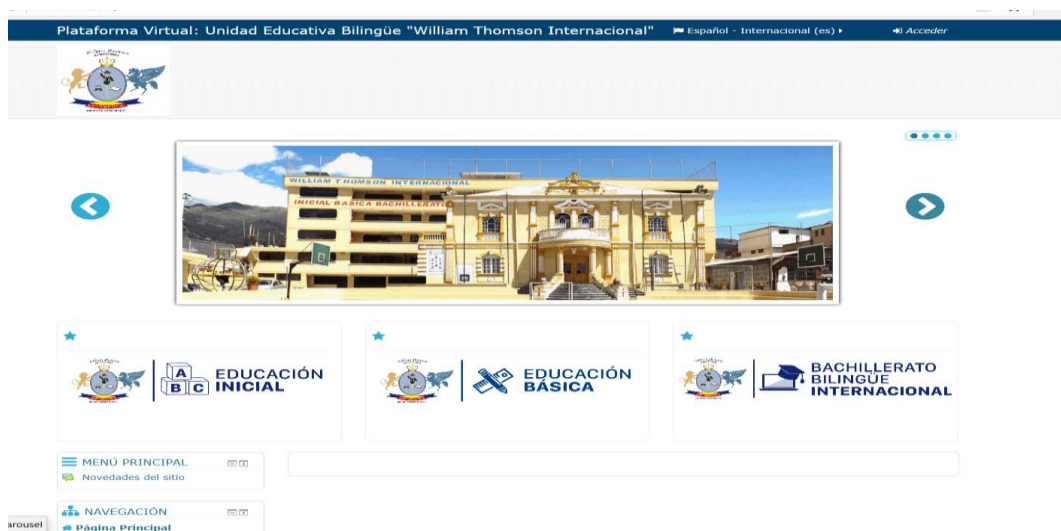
Plataforma Virtual: Unidad Educativa Bilingüe "William Thomson Internacional"

Español - Internacional (es)

Acceder

WILLIAM THOMSON INTERNACIONAL
INICIAL BÁSICA BACHILLERATO

A B C EDUCACIÓN INICIAL

EDUCACIÓN BÁSICA

BACHILLERATO BILINGÜE INTERNACIONAL

MENÚ PRINCIPAL
Novedades del sitio

NAVEGACIÓN
Página Principal

arousel